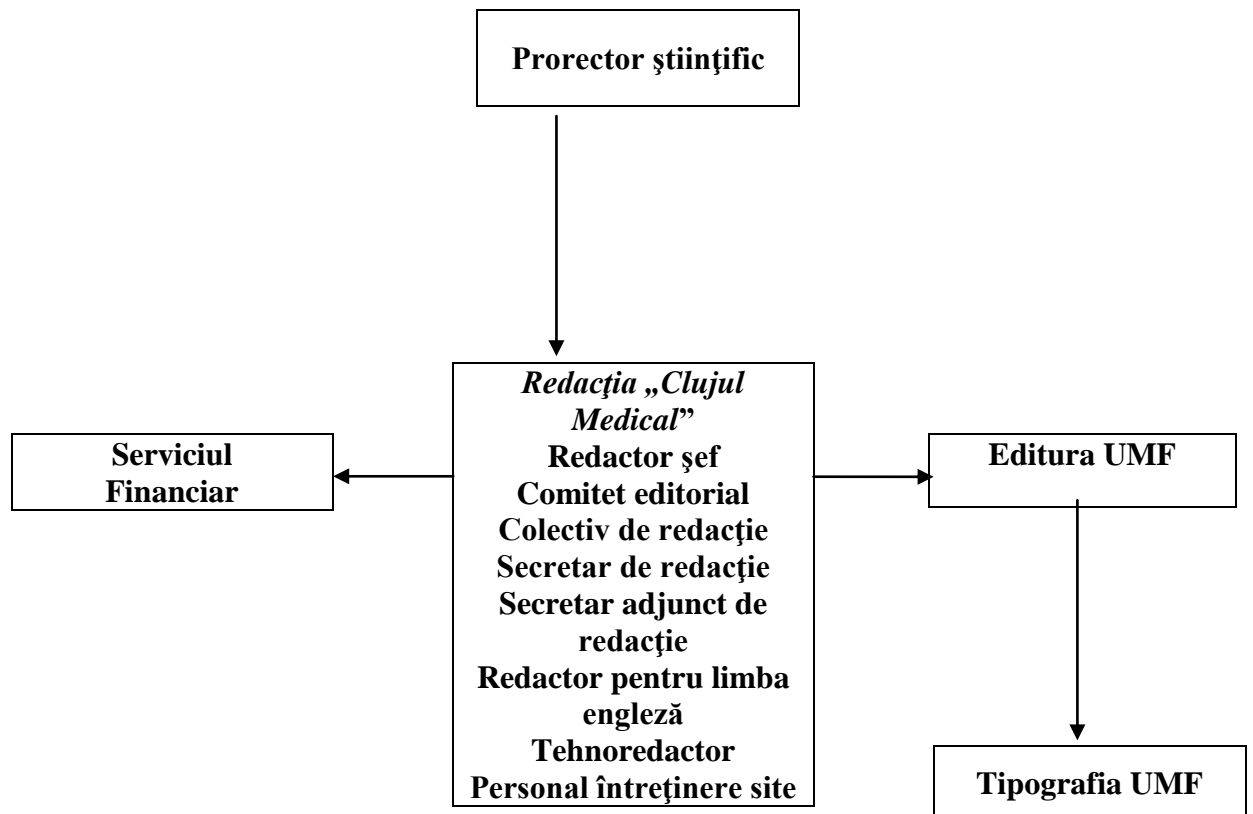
Prorector ştiinţific

Redacţia „Clujul Medical”
Redactor şef
Comitet editorial
Colectiv de redacţie
Secretar de redacţie
Secretar adjunct de redacţie
Redactor pentru limba engleză
Tehnoredactor
Personal întreţinere site

Serviciul Financiar

Editura UMF

Tipografia UMF